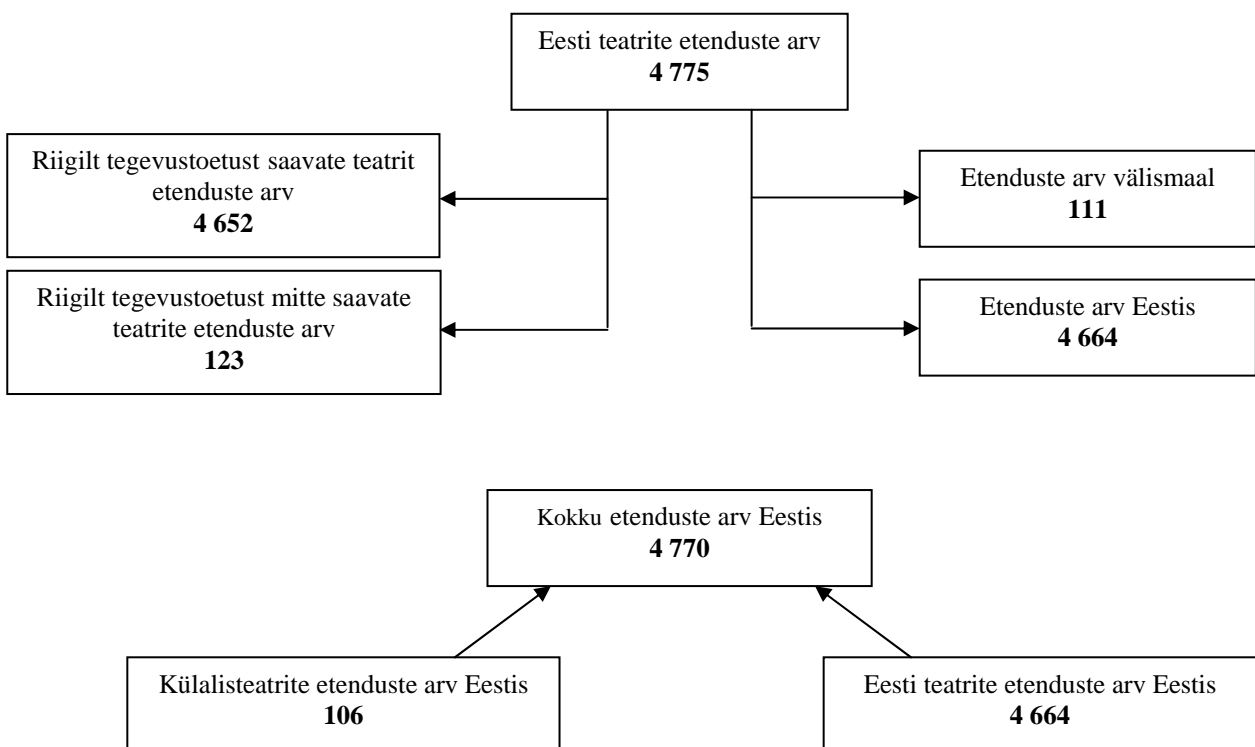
Eesti teatrite etenduste arv
**4 775**

Riigilt tegevustoetust saavate teatrit etenduste arv
**4 652**

Riigilt tegevustoetust mitte saavate teatrite etenduste arv
**123**

Etenduste arv välismaal
**111**

Etenduste arv Eestis
**4 664**

Kokku etenduste arv Eestis
**4 770**

Külalisteatrite etenduste arv Eestis
**106**

Eesti teatrite etenduste arv Eestis
**4 664**